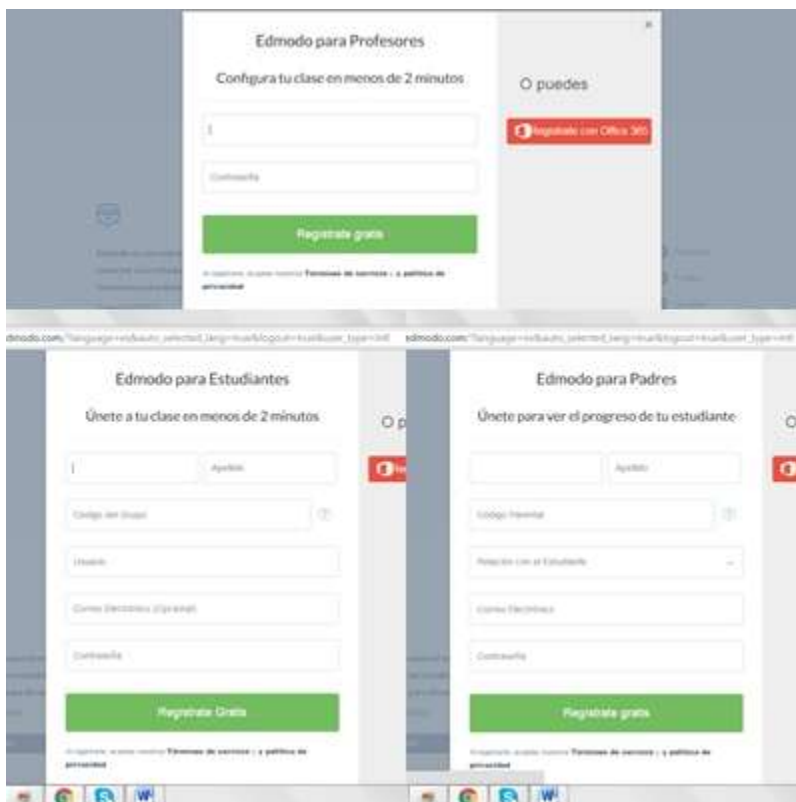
Edmodo para Profesores

Configura tu clase en menos de 2 minutos

O puedes

Regístrate con Office 365

Contraseña

Regístrate gratis

Al registrarte, aceptas nuestros Términos de servicio y la política de privacidad

edmodo.com/?language=es&auto_selected_lang=true&logout=true&user_type=int

edmodo.com/?language=es&auto_selected_lang=true&logout=true&user_type=int

Edmodo para Estudiantes

Únete a tu clase en menos de 2 minutos

O p

Apellido

Código del Grupo

Usuario

Correo Electrónico (Opcional)

Contraseña

Regístrate Gratis

Al registrarte, aceptas nuestros Términos de servicio y la política de privacidad

Edmodo para Padres

Únete para ver el progreso de tu estudiante

O

Apellido

Código Parental

Relación con el Estudiante

Correo Electrónico

Contraseña

Regístrate gratis

Al registrarte, aceptas nuestros Términos de servicio y la política de privacidad